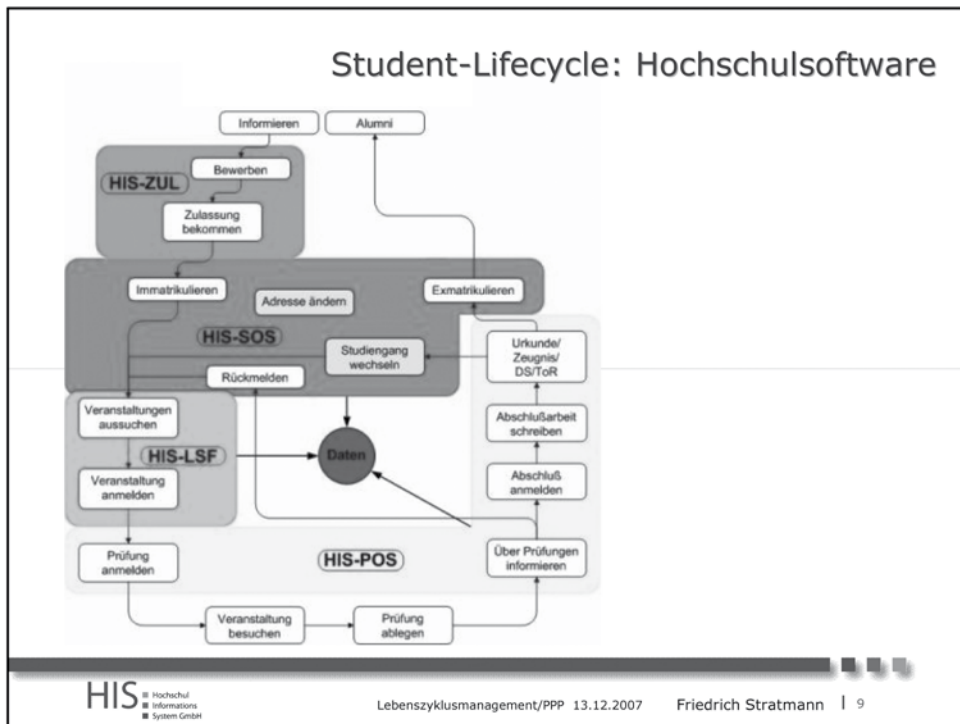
Student-Lifecycle: Hochschulsoftware

Informieren

Alumni

HIS-ZUL

Bewerben

Zulassung bekommen

Immatrikulieren

Adresse ändern

Exmatrikulieren

HIS-SOS

Studiengang wechseln

Urkunde/ Zeugnis/ DS/ToR

Rückmelden

Veranstaltungen aussuchen

Abschlußarbeit schreiben

HIS-LSF

Daten

Veranstaltung anmelden

Abschluß anmelden

Prüfung anmelden

HIS-POS

Über Prüfungen informieren

Veranstaltung besuchen

Prüfung ablegen

HIS Hochschul Informations System GmbH

Lebenszyklusmanagement/PPP 13.12.2007

Friedrich Stratmann | 9